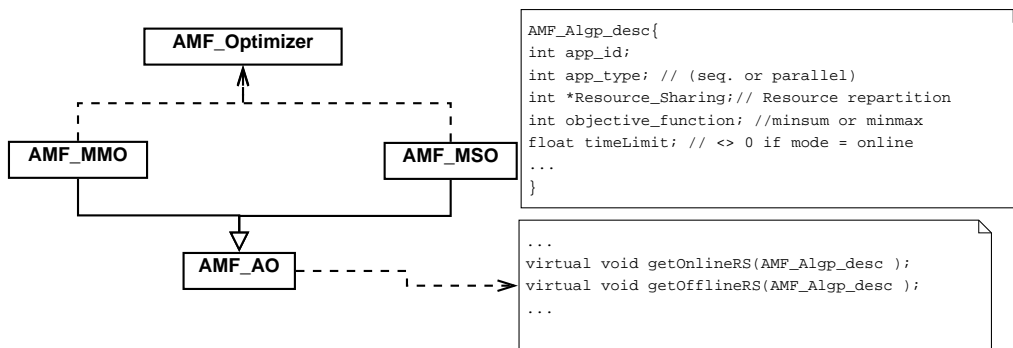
AMF_Optimizer

AMF_MMO

AMF_MSO

AMF_AO

AMF_Algp_desc{
int app_id;
int app_type; // (seq. or parallel)
int *Resource_Sharing;// Resource repartition
int objective_function; //minsum or minmax
float timeLimit; // <> 0 if mode = online
...
}

...
virtual void getOnlineRS(AMF_Algp_desc );
virtual void getOfflineRS(AMF_Algp_desc );
...